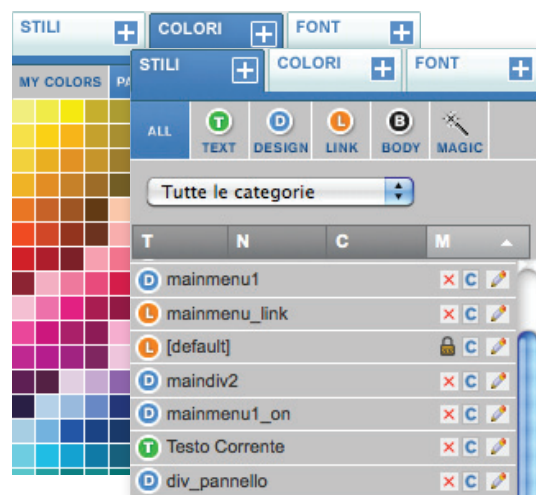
STILI + COLORI + FONT +

MY COLORS PA

STILI + COLORI + FONT +

ALL T TEXT D DESIGN L LINK B BODY MAGIC

Tutte le categorie

T N C M

D mainmenu1 × C
L mainmenu_link × C
L [default] C
D maindiv2 × C
D mainmenu1_on × C
T Testo Corrente × C
D div_pannello × C